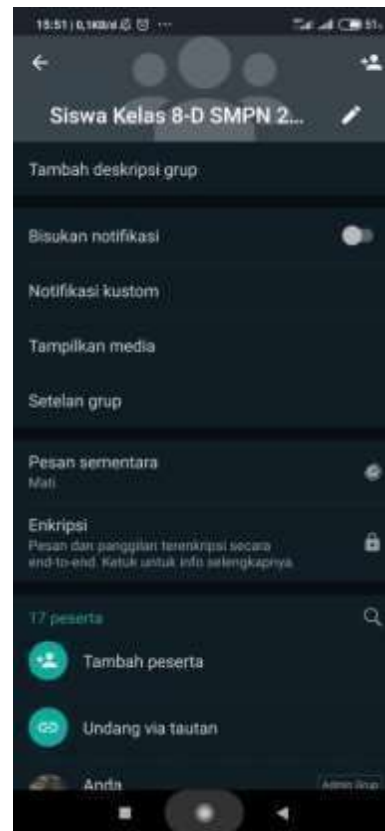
15:51 | 0,1KB/d ··· 51

Siswa Kelas 8-D SMPN 2...

Tambah deskripsi grup

Bisukan notifikasi

Notifikasi kustom

Tampilkan media

Setelan grup

Pesan sementara
Mati

Enkripsi
Pesan dan panggilan terenkripsi secara end-to-end. Ketuk untuk info selengkapnya.

17 peserta

Tambah peserta

Undang via tautan

Anda
Admin Grup